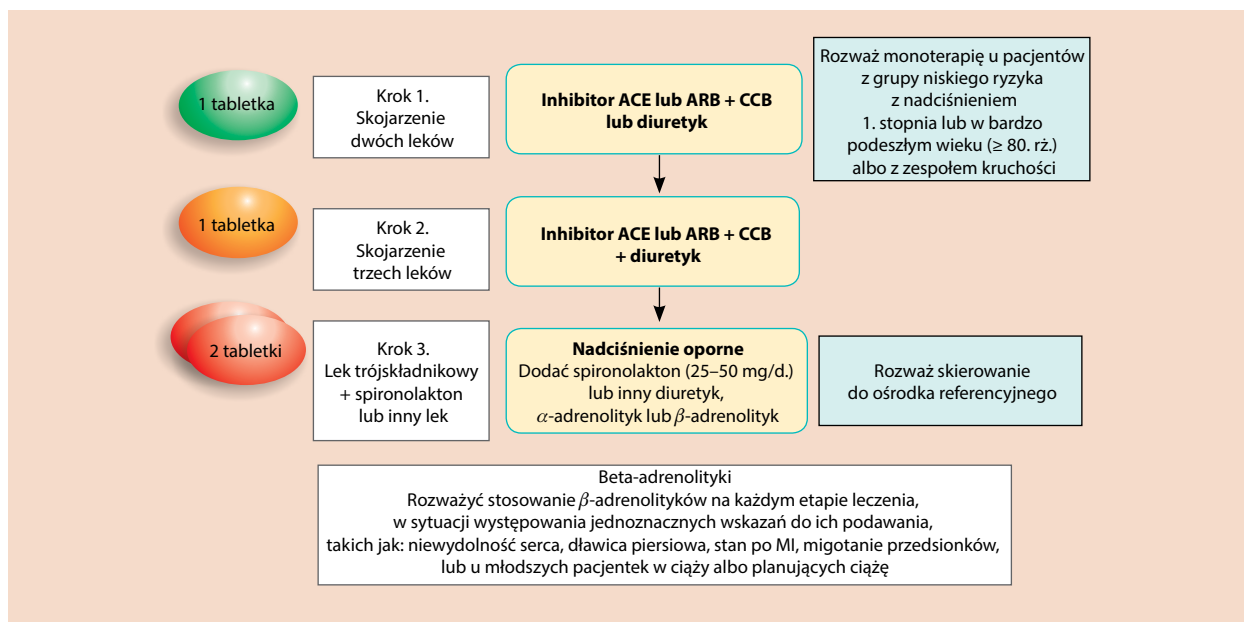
1 tabletka

Krok 1.
Skojarzenie
dwóch leków

Inhibitor ACE lub ARB + CCB
lub diuretyk

Rozważ monoterapię u pacjentów z grupy niskiego ryzyka z nadciśnieniem 1. stopnia lub w bardzo podeszłym wieku (≥ 80. rż.) albo z zespołem kruchości

1 tabletka

Krok 2.
Skojarzenie
trzech leków

Inhibitor ACE lub ARB + CCB
+ diuretyk

2 tabletki

Krok 3.
Lek trójskładnikowy
+ spironolakton
lub inny lek

Nadciśnienie oporne
Dodać spironolakton (25–50 mg/d.)
lub inny diuretyk,
$\alpha$-adrenolityk lub $\beta$-adrenolityk

Rozważ skierowanie
do ośrodka referencyjnego

Beta-adrenolityki
Rozważyć stosowanie $\beta$-adrenolityków na każdym etapie leczenia, w sytuacji występowania jednoznacznych wskazań do ich podawania, takich jak: niewydolność serca, dławica piersiowa, stan po MI, migotanie przedsionków, lub u młodszych pacjentek w ciąży albo planujących ciążę